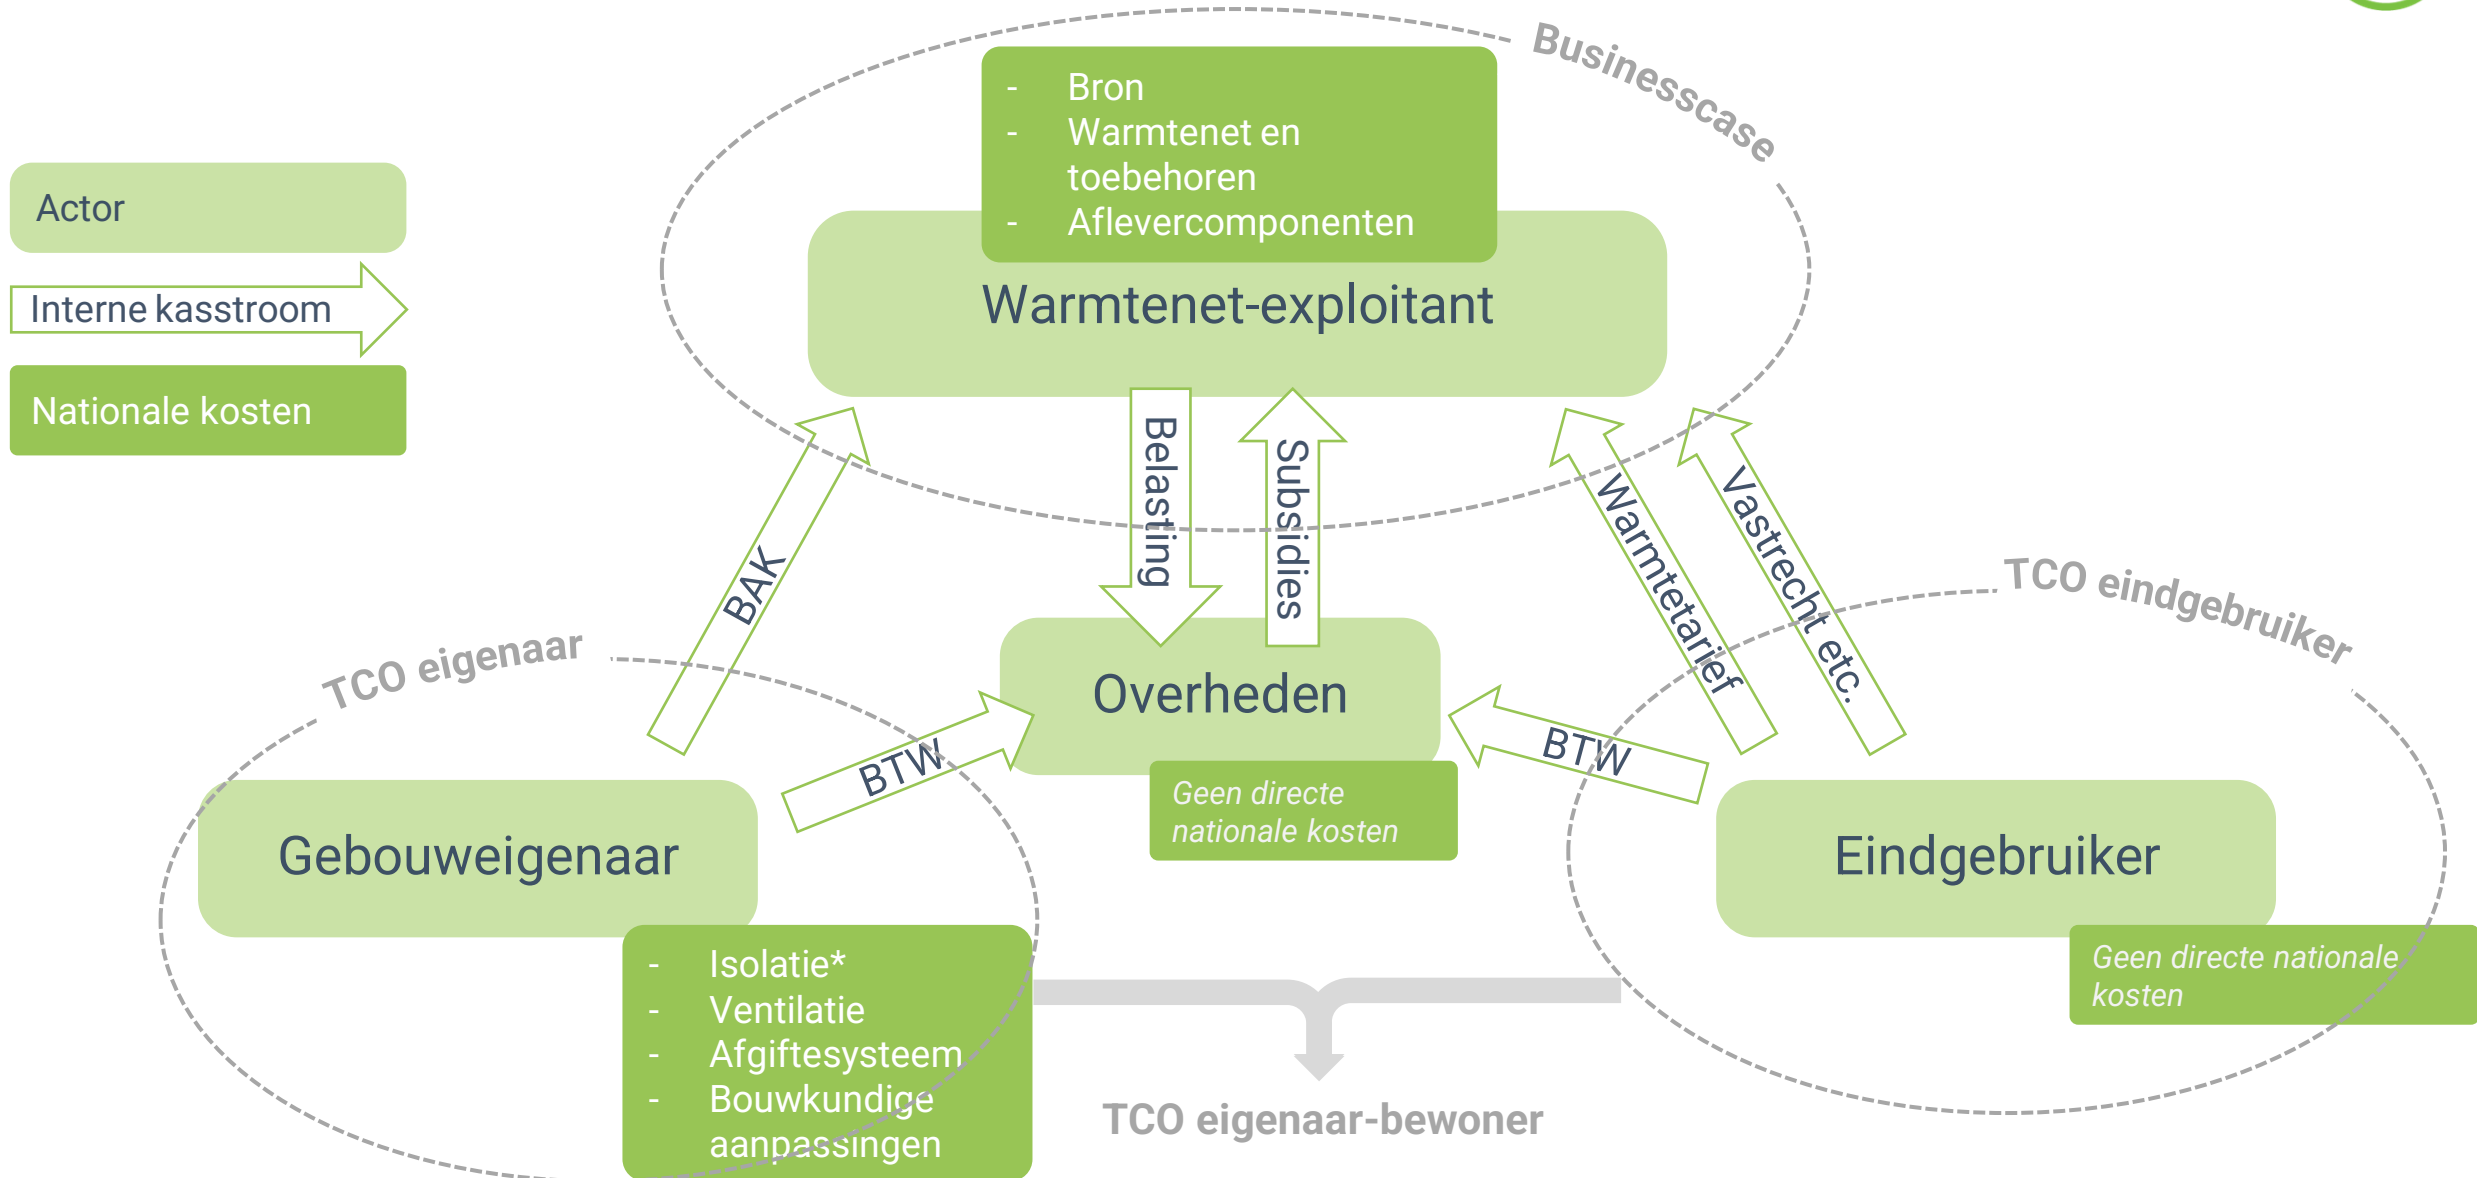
Actor

Interne kasstroom

Nationale kosten

Businesscase

- Bron
- Warmtenet en toebehoren
- Aflevercomponenten

Warmtenet-exploitant

Belasting

Subsidies

BAK

Warmtetarief

Vastrecht etc.

TCO eindgebruiker

TCO eigenaar

Overheden

BTW

BTW

Geen directe nationale kosten

Gebouweigenaar

Eindgebruiker

Geen directe nationale kosten

- Isolatie*
- Ventilatie
- Afgiftesysteem
- Bouwkundige aanpassingen

TCO eigenaar-bewoner